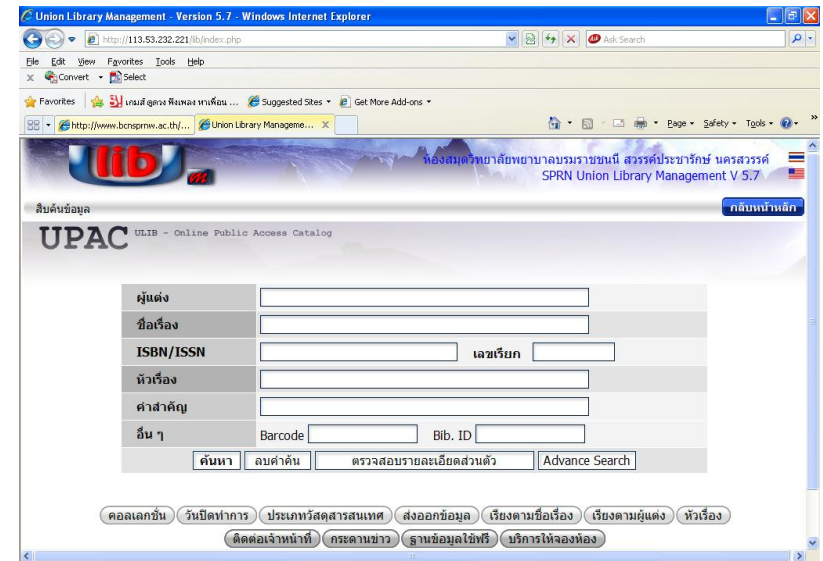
Union Library Management - Version 5.7 - Windows Internet Explorer

http://113.53.232.221/lib/index.php

Ask Search

File Edit View Favorites Tools Help

Convert Select

Favorites | เกมส์ ลูกจง ฟังเพลง หาเพื่อน ... Suggested Sites Get More Add-ons

http://www.bcnsprnw.ac.th/... Union Library Manageme... X

Page Safety Tools

lib

ห้องสมุดวิทยาลัยพยาบาลบรมราชชนนี สวรรค์ประชารักษ์ นครสวรรค์
SPRN Union Library Management V 5.7

สืบค้นข้อมูล

กลับหน้าหลัก

UPAC ULIB - Online Public Access Catalog

| ผู้แต่ง | |
|---|---|
| ชื่อเรื่อง | |
| ISBN/ISSN | เลขเรียก |
| หัวเรื่อง | |
| คำสำคัญ | |
| อื่น ๆ | Barcode Bib. ID |

ค้นหา ลบคำค้น ตรวจสอบรายละเอียดส่วนตัว Advance Search

คอลเลกชั่น วันปิดทำการ ประเภทวัสดุสารสนเทศ ส่งออกข้อมูล เรียงตามชื่อเรื่อง เรียงตามผู้แต่ง หัวเรื่อง

ติดต่อเจ้าหน้าที่ กระดานข่าว ฐานข้อมูลใช้ฟรี บริการให้จองห้อง